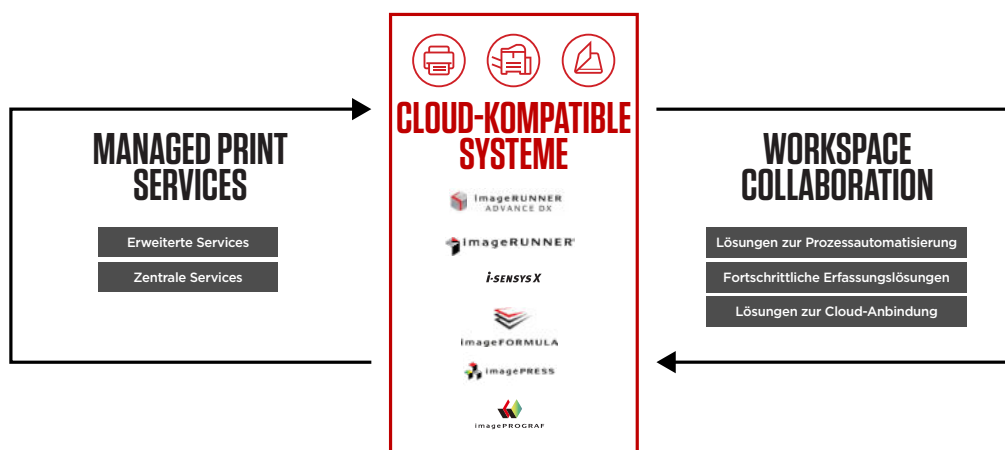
MANAGED PRINT SERVICES

Erweiterte Services

Zentrale Services

CLOUD-KOMPATIBLE SYSTEME

imageRUNNER ADVANCE DX

imageRUNNER

i-SENSYS X

imageFORMULA

imagePRESS

imagePROGRAF

WORKSPACE COLLABORATION

Lösungen zur Prozessautomatisierung

Fortschrittliche Erfassungslösungen

Lösungen zur Cloud-Anbindung